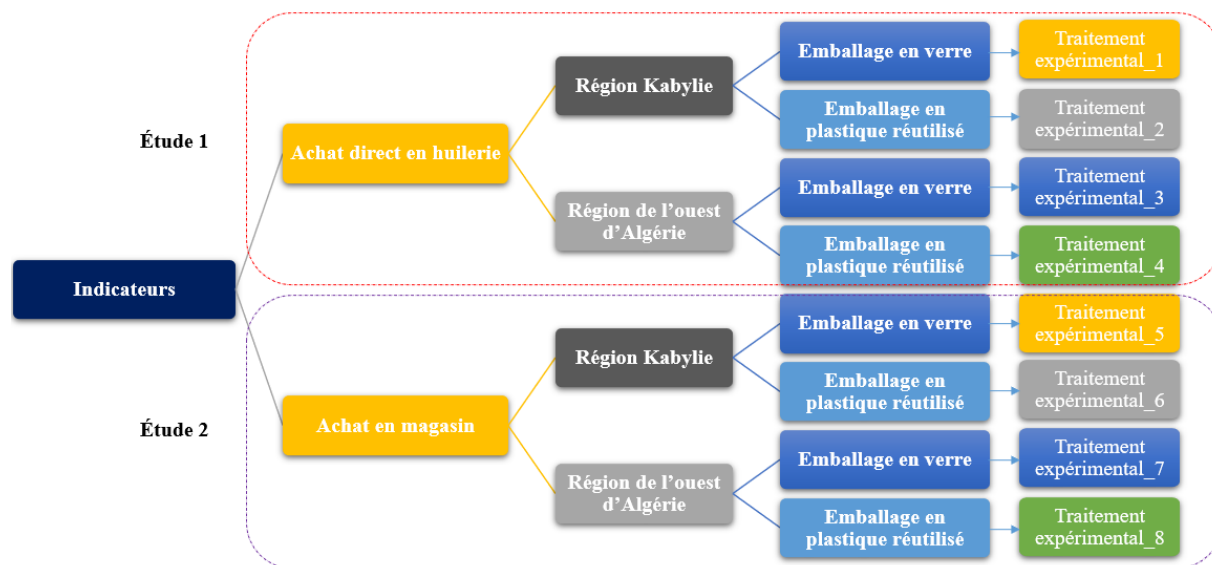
Étude 1

Étude 2

Indicateurs

Achat direct en huilerie

Région Kabylie

Emballage en verre

Traitement expérimental_1

Emballage en plastique réutilisé

Traitement expérimental_2

Région de l'ouest d'Algérie

Emballage en verre

Traitement expérimental_3

Emballage en plastique réutilisé

Traitement expérimental_4

Achat en magasin

Région Kabylie

Emballage en verre

Traitement expérimental_5

Emballage en plastique réutilisé

Traitement expérimental_6

Région de l'ouest d'Algérie

Emballage en verre

Traitement expérimental_7

Emballage en plastique réutilisé

Traitement expérimental_8